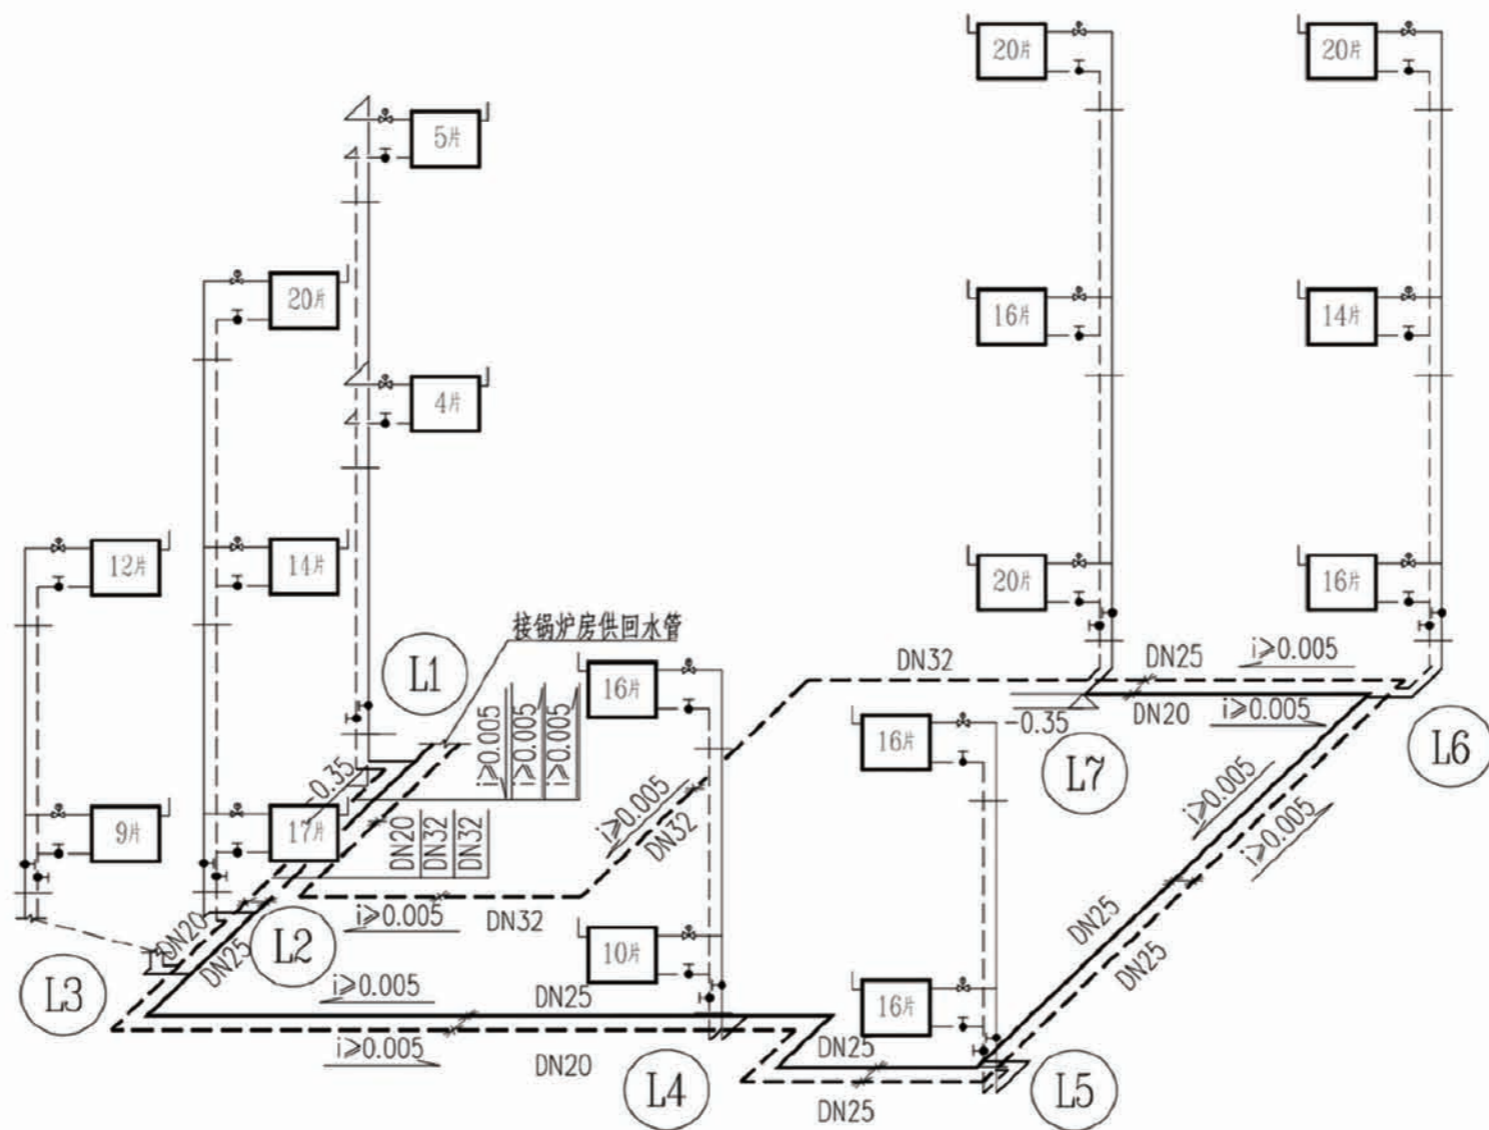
20片
20片
5片
20片
4片
16片
14片
12片
14片
20片
16片
接锅炉房供回水管
L1
16片
DN32
DN25
$i\geqslant0.005$
-0.35
DN20
$i\geqslant0.005$
L6
$i\geqslant0.005$
$i\geqslant0.005$
$i\geqslant0.005$
16片
L7
-0.35
$i\geqslant0.005$
DN32
9片
17片
DN20
DN32
DN32
$i\geqslant0.005$
$i\geqslant0.005$
DN20
DN25
L2
$i\geqslant0.005$
DN32
10片
DN25
DN25
L3
$i\geqslant0.005$
DN25
16片
$i\geqslant0.005$
DN20
L4
DN25
DN25
L5